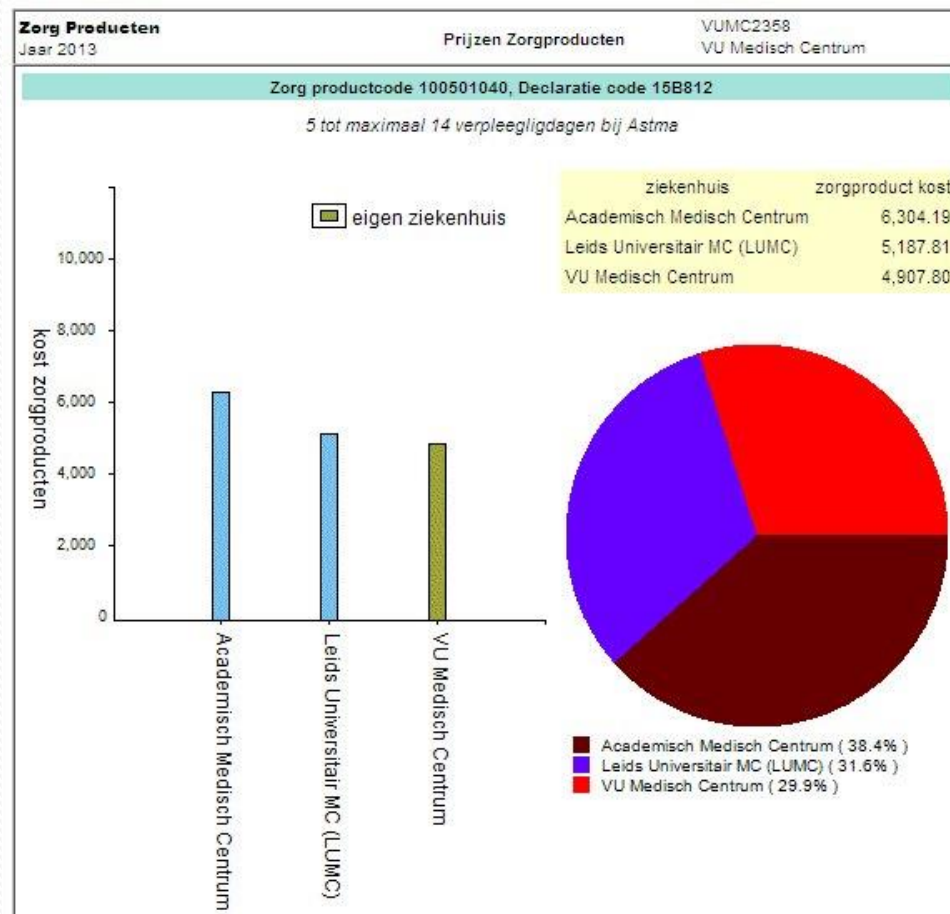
Zorg Producten
Jaar 2013

Prijzen Zorgproducten

VUMC2358
VU Medisch Centrum

Zorg productcode 100501040, Declaratie code 15B812

5 tot maximaal 14 verpleegligdagen bij Astma

eigen ziekenhuis

kost zorgproducten

10,000
8,000
6,000
4,000
2,000
0

Academisch Medisch Centrum
Leids Universitair MC (LUMC)
VU Medisch Centrum

| ziekenhuis | zorgproduct kost |
|---|---|
| Academisch Medisch Centrum | 6,304.19 |
| Leids Universitair MC (LUMC) | 5,187.81 |
| VU Medisch Centrum | 4,907.80 |

Academisch Medisch Centrum ( 38.4% )
Leids Universitair MC (LUMC) ( 31.6% )
VU Medisch Centrum ( 29.9% )